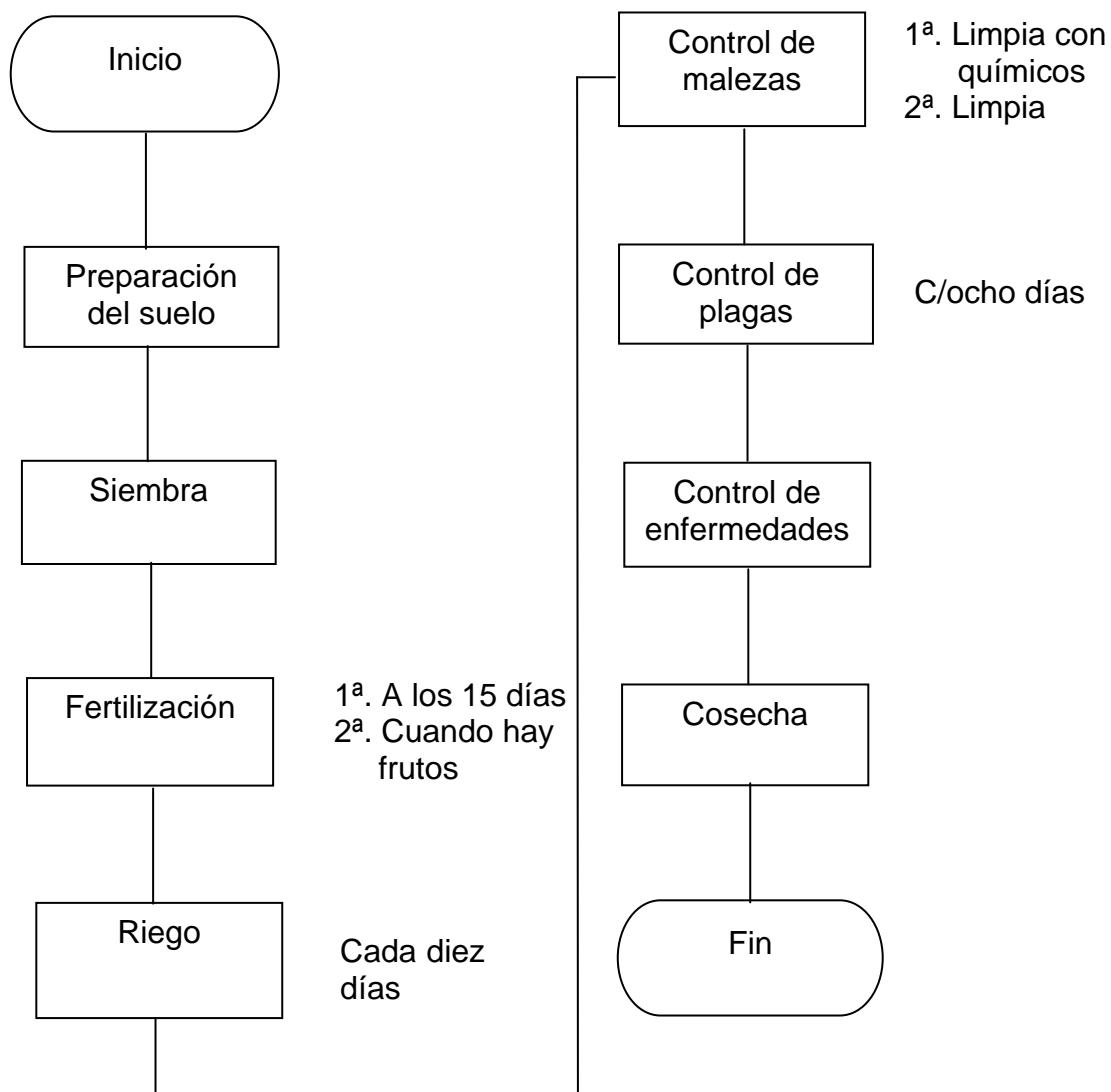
Inicio

Preparación del suelo

Siembra

Fertilización

1ª. A los 15 días
2ª. Cuando hay frutos

Riego

Cada diez días

Control de malezas

1ª. Limpia con químicos
2ª. Limpia

Control de plagas

C/ocho días

Control de enfermedades

Cosecha

Fin